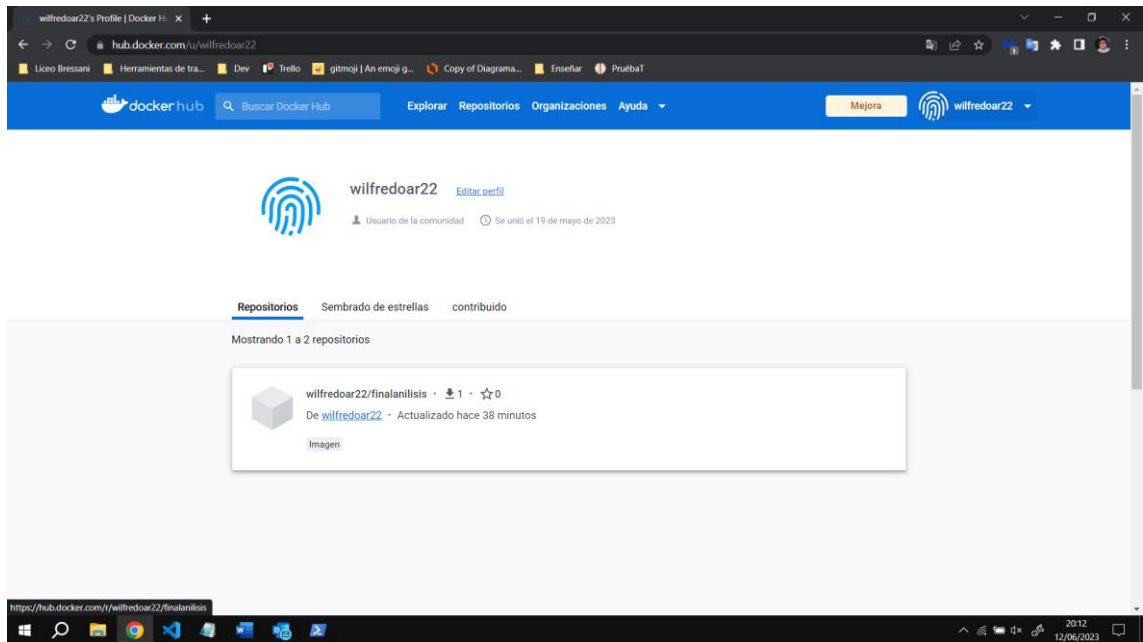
wilfredoar22's Profile | Docker H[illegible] ×

hub.docker.com/u/wilfredoar22

Liceo Bressani Herramientas de tra... Dev Trello gitmoji | An emoji g... Copy of Diagrama... Enseñar PruébaT

docker hub Buscar Docker Hub Explorar Repositorios Organizaciones Ayuda Mejora wilfredoar22

wilfredoar22 Editar perfil

Usuario de la comunidad Se unió el 19 de mayo de 2023

Repositorios Sembrado de estrellas contribuido

Mostrando 1 a 2 repositorios

wilfredoar22/finalanilisis · 1 · 0

De wilfredoar22 · Actualizado hace 38 minutos

Imagen

https://hub.docker.com/r/wilfredoar22/finalanilisis

20:12 12/06/2023